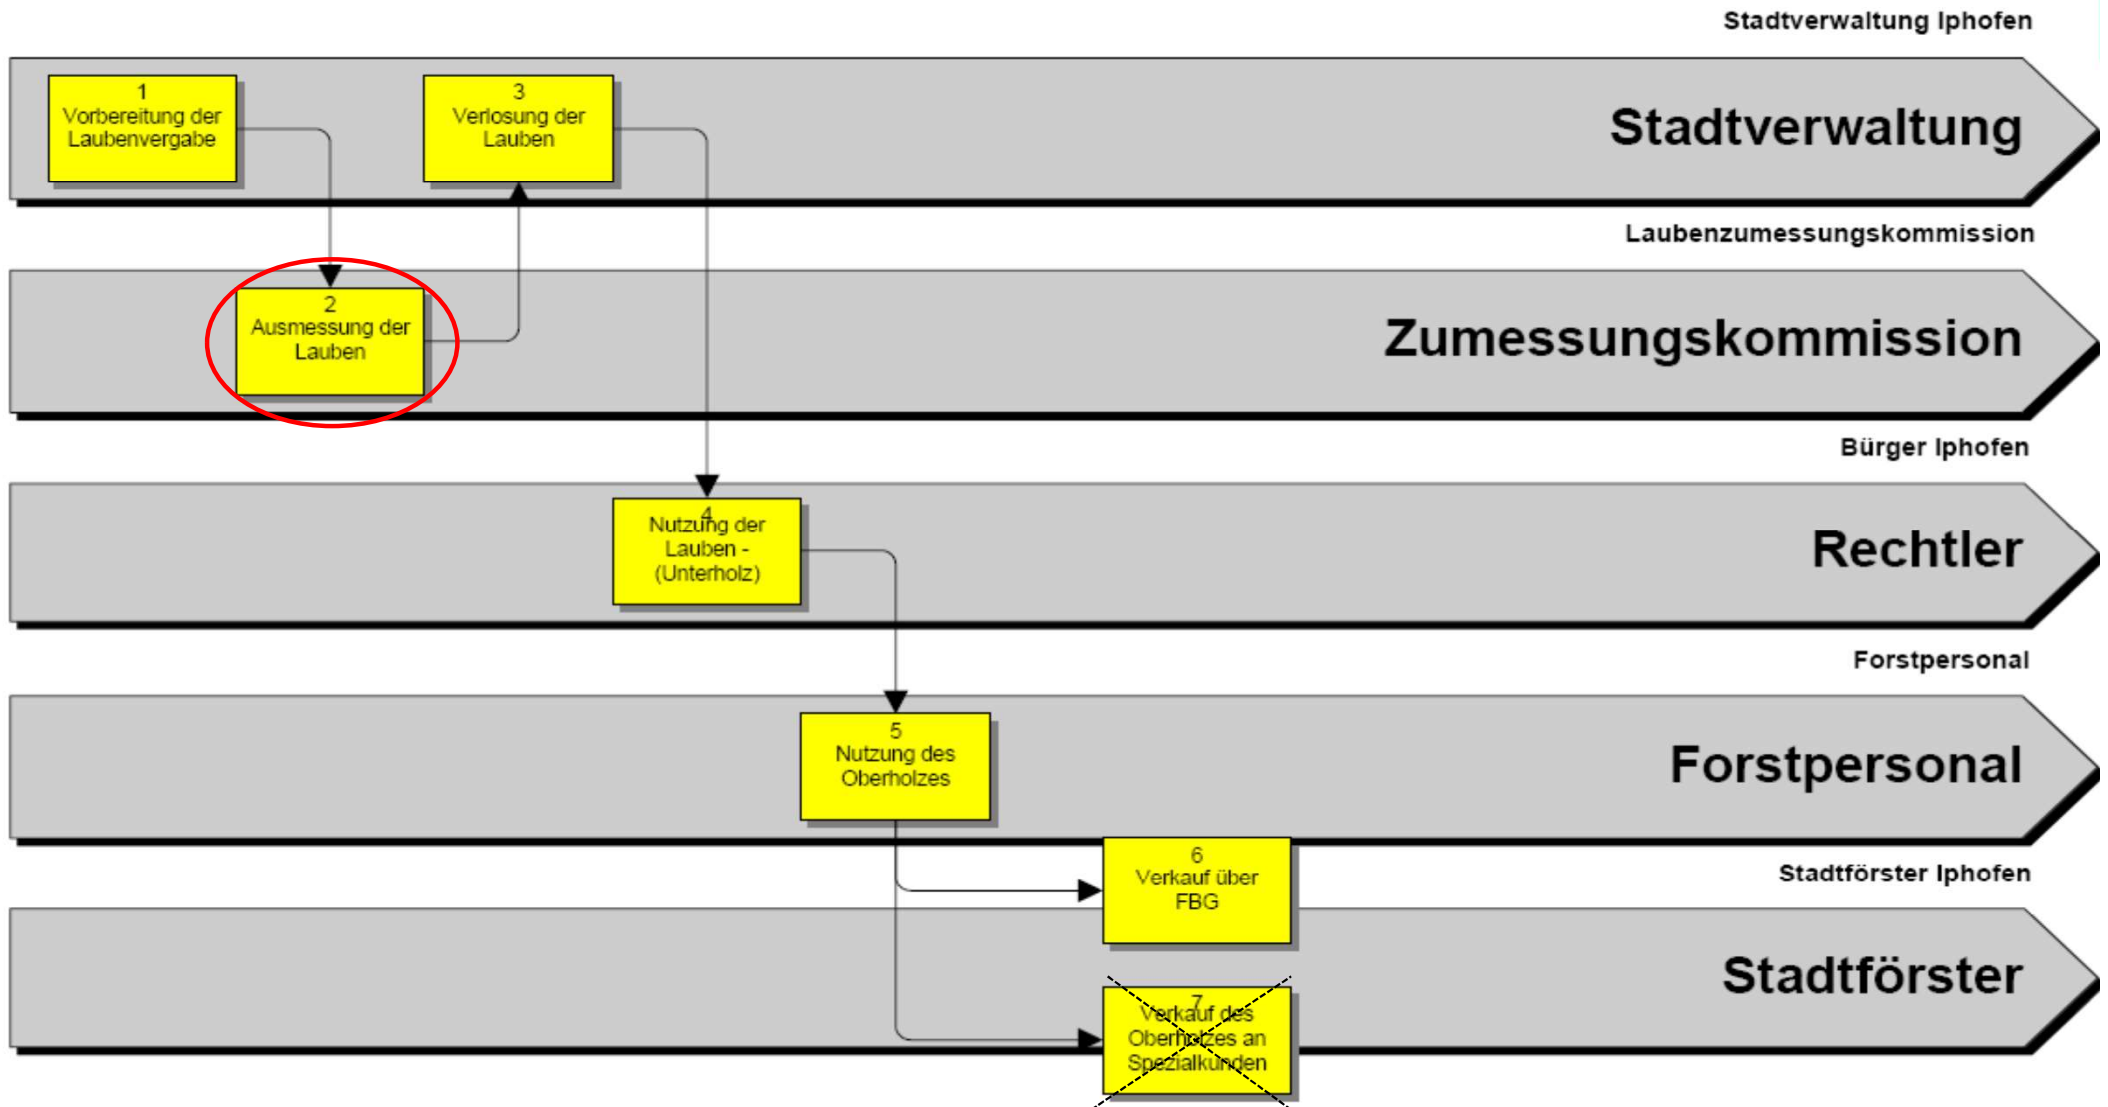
Stadtverwaltung Iphofen

1
Vorbereitung der Laubenvergabe

3
Verlosung der Lauben

Stadtverwaltung

Laubenzumessungskommission

2
Ausmessung der Lauben

Zumessungskommission

Bürger Iphofen

4
Nutzung der Lauben - (Unterholz)

Rechtler

Forstpersonal

5
Nutzung des Oberholzes

Forstpersonal

6
Verkauf über FBG

Stadtförster Iphofen

7
Verkauf des Oberholzes an Spezialkunden

Stadtförster